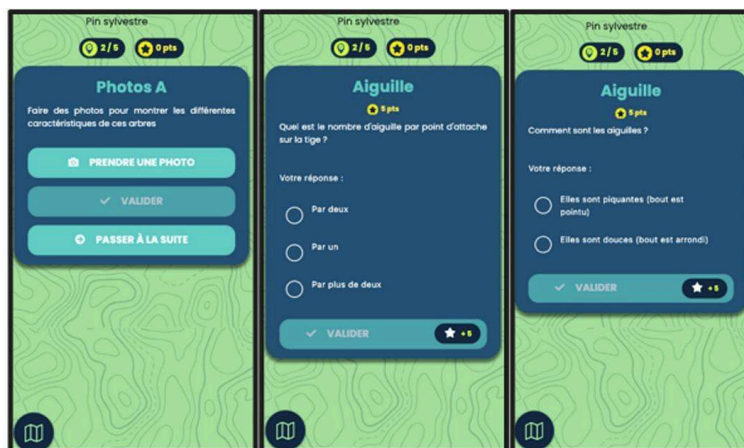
Pin sylvestre

2 / 5 0 pts

Photos A

Faire des photos pour montrer les différentes caractéristiques de ces arbres

PRENDRE UNE PHOTO

VALIDER

PASSER À LA SUITE

Pin sylvestre

2 / 5 0 pts

Aiguille

5 pts

Quel est le nombre d'aiguille par point d'attache sur la tige ?

Votre réponse :

Par deux

Par un

Par plus de deux

VALIDER +5

Pin sylvestre

2 / 5 0 pts

Aiguille

5 pts

Comment sont les aiguilles ?

Votre réponse :

Elles sont piquantes (bout est pointu)

Elles sont douces (bout est arrondi)

VALIDER +5